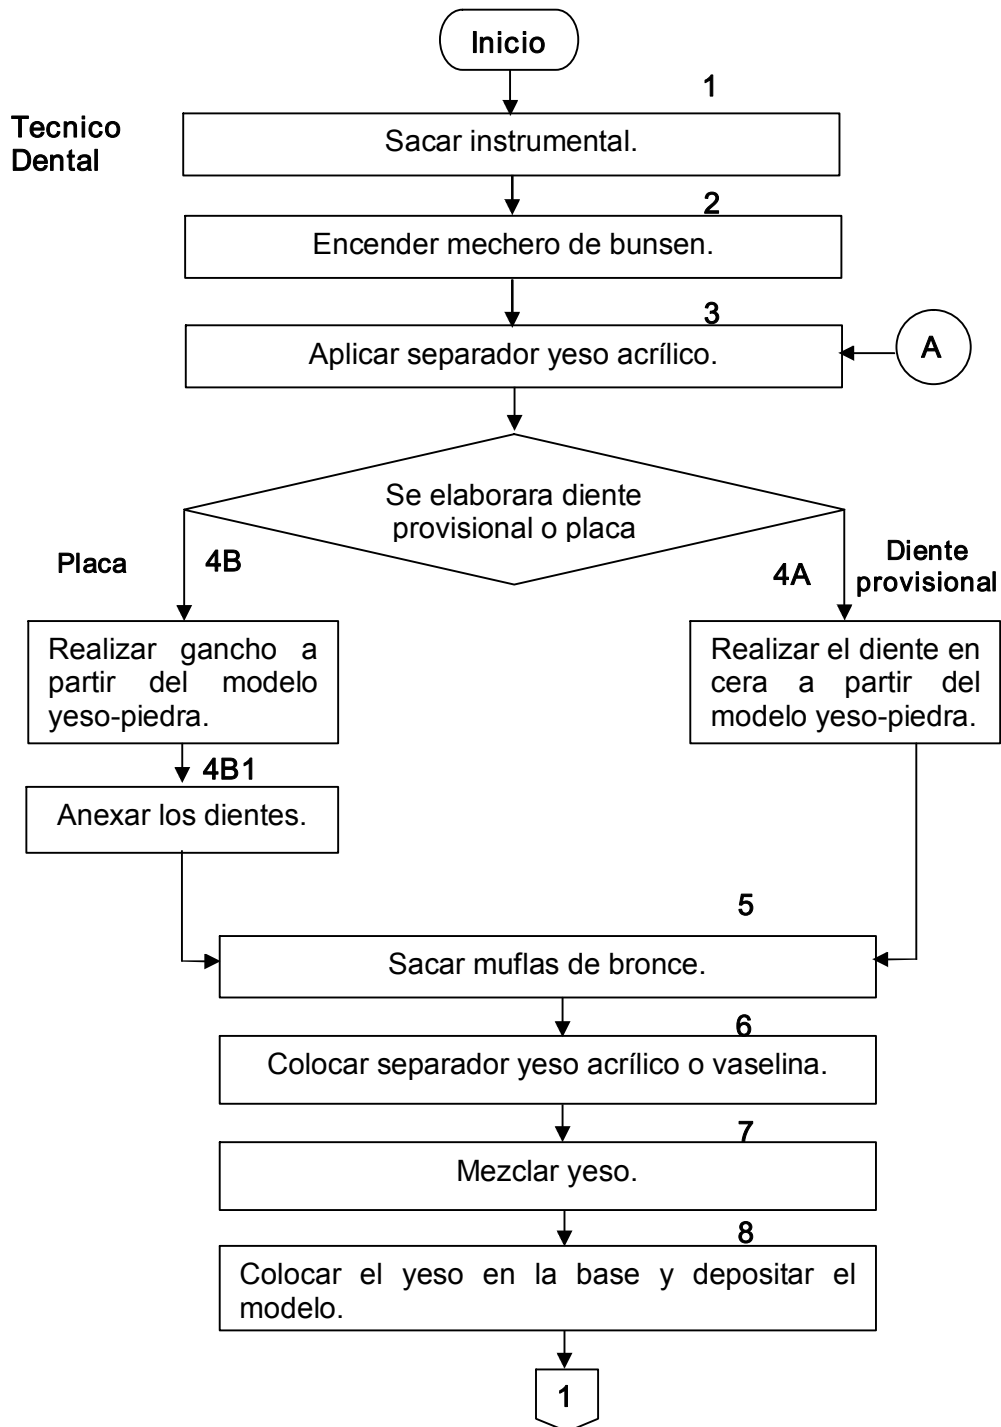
Inicio

Tecnico Dental

1

Sacar instrumental.

2

Encender mechero de bunsen.

3

Aplicar separador yeso acrílico.

A

Se elaborara diente provisional o placa

Placa

4B

4A

Diente provisional

Realizar gancho a partir del modelo yeso-piedra.

Realizar el diente en cera a partir del modelo yeso-piedra.

4B1

Anexar los dientes.

5

Sacar muflas de bronce.

6

Colocar separador yeso acrílico o vaselina.

7

Mezclar yeso.

8

Colocar el yeso en la base y depositar el modelo.

1